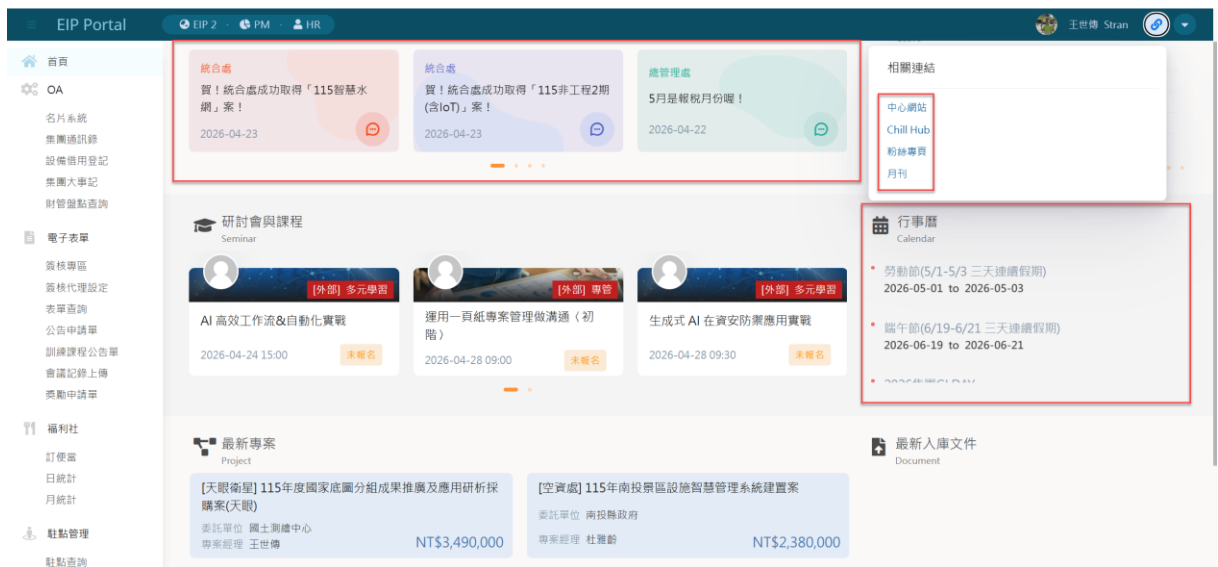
EIP Portal
EIP 2 · PM · HR
王世傳 Stran

首頁
OA
名片系統
集團通訊錄
設備借用登記
集團大事記
財管盤點查詢
電子表單
簽核專區
簽核代理設定
表單查詢
公告申請單
訓練課程公告單
會議記錄上傳
獎勵申請單
福利社
訂便當
日統計
月統計
駐點管理
駐點查詢

統合處
賀！統合處成功取得「115智慧水網」案！
2026-04-23

統合處
賀！統合處成功取得「115非工程2期(含IoT)」案！
2026-04-23

總管理處
5月是報稅月份喔！
2026-04-22

相關連結
中心網站
Chill Hub
粉絲專頁
月刊

研討會與課程
Seminar

[外部] 多元學習
AI 高效工作流&自動化實戰
2026-04-24 15:00
未報名

[外部] 專管
運用一頁紙專案管理做溝通（初階）
2026-04-28 09:00
未報名

[外部] 多元學習
生成式 AI 在資安防禦應用實戰
2026-04-28 09:30
未報名

行事曆
Calendar
勞動節(5/1-5/3 三天連續假期)
2026-05-01 to 2026-05-03
端午節(6/19-6/21 三天連續假期)
2026-06-19 to 2026-06-21
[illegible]

最新專案
Project

[天眼衛星] 115年度國家底圖分組成果推廣及應用研析採購案(天眼)
委託單位 國土測繪中心
專案經理 王世傳
NT$3,490,000

[空資處] 115年南投景區設施智慧管理系統建置案
委託單位 南投縣政府
專案經理 杜雅齡
NT$2,380,000

最新入庫文件
Document